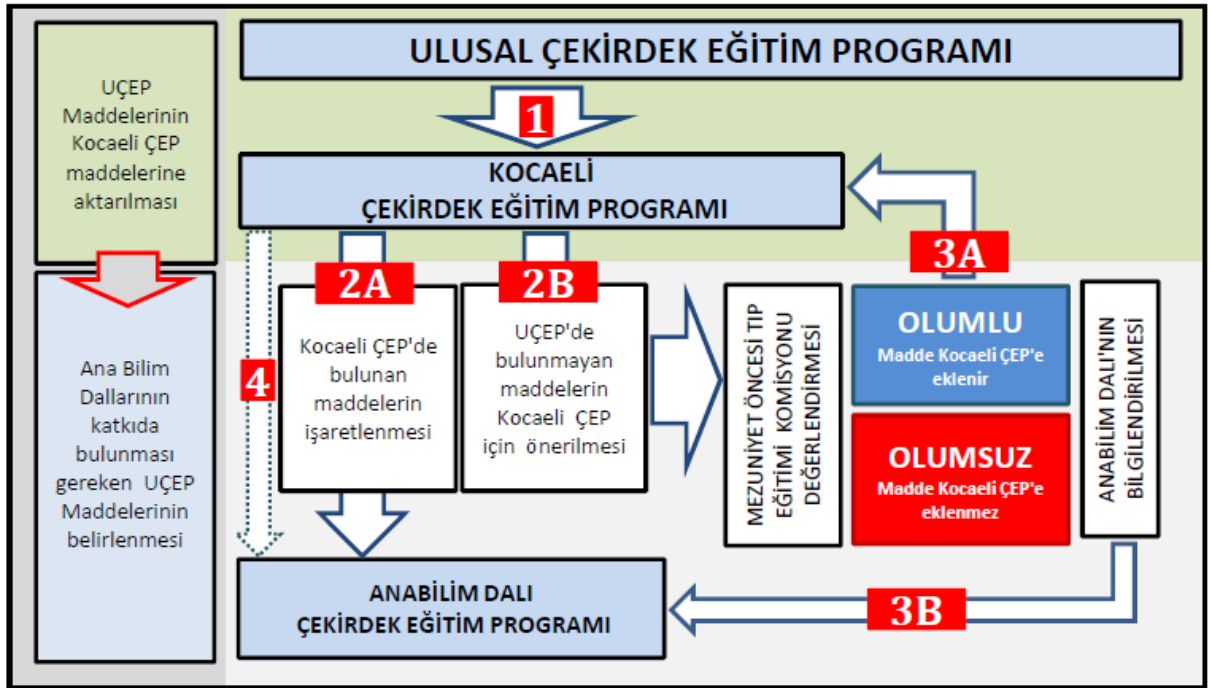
UÇEP Maddelerinin Kocaeli ÇEP maddelerine aktarılması

Ana Bilim Dallarının katkıda bulunması gereken UÇEP Maddelerinin belirlenmesi

ULUSAL ÇEKİRDEK EĞİTİM PROGRAMI

1

KOCAELİ
ÇEKİRDEK EĞİTİM PROGRAMI

3A

2A

Kocaeli ÇEP'de bulunan maddelerin işaretlenmesi

2B

UÇEP'de bulunmayan maddelerin Kocaeli ÇEP için önerilmesi

4

MEZUNİYET ÖNCESİ TIP EĞİTİMİ KOMİSYONU DEĞERLENDİRMESİ

OLUMLU
Madde Kocaeli ÇEP'e eklenir

OLUMSUZ
Madde Kocaeli ÇEP'e eklenmez

ANABİLİM DALI'NIN BİLGİLENDİRİLMESİ

ANABİLİM DALI
ÇEKİRDEK EĞİTİM PROGRAMI

3B